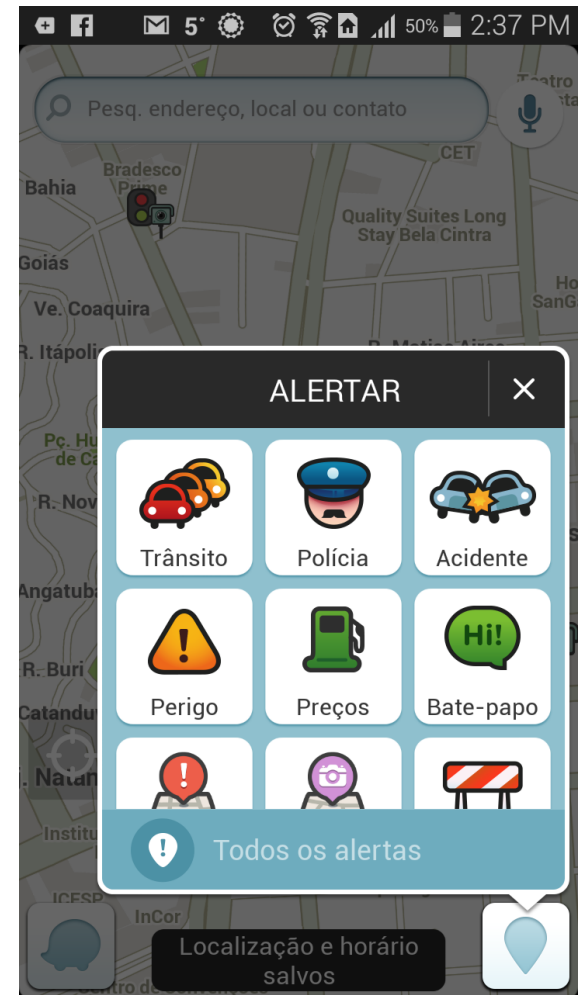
5° 50% 2:37 PM

Pesq. endereço, local ou contato

Teatro

CET

Bahia

Bradesco Prime

Quality Suites Long Stay Bela Cintra

Goiás

Ve. Coaquira

R. Itápoli

R. Matias Aires

Pç. Hu de Ca

R. Nov

Angatuba

R. Buri

Catandu

Natan

Institu

ICESP

InCor

ALERTAR

Trânsito

Polícia

Acidente

Perigo

Preços

Bate-papo

Hi!

Todos os alertas

Localização e horário salvos

Centro de Conven